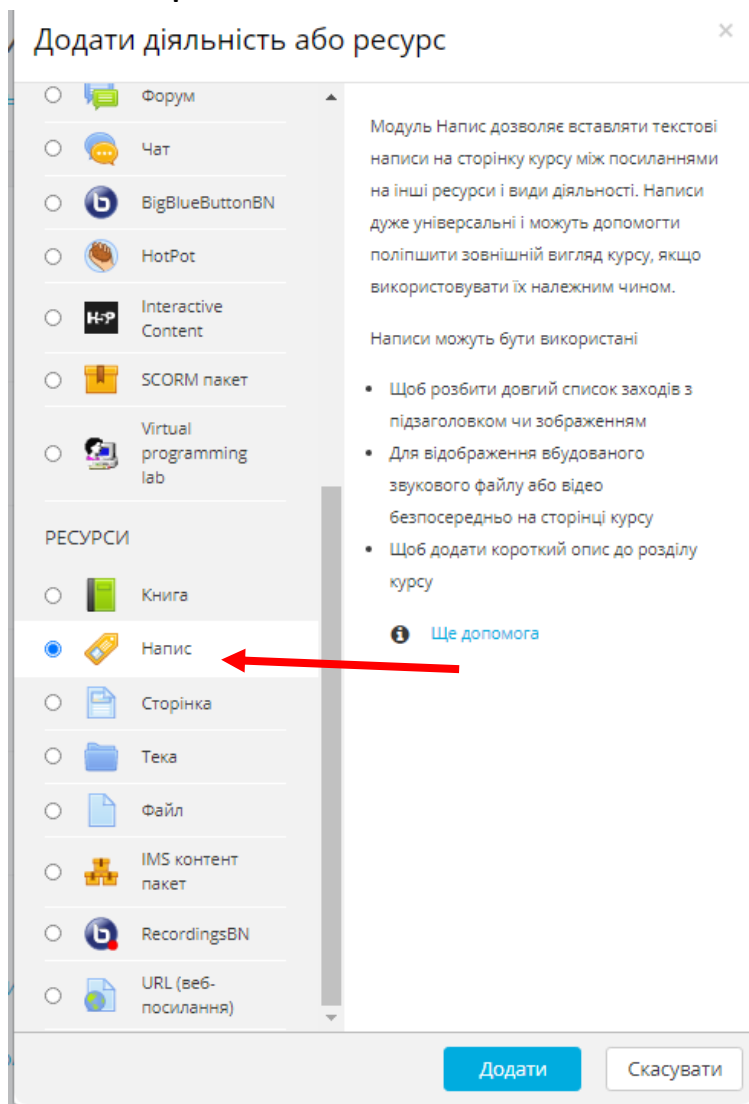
Додати діяльність або ресурс

×

Форум

Чат

BigBlueButtonBN

HotPot

H5P Interactive Content

SCORM пакет

Virtual programming lab

РЕСУРСИ

Книга

Напис

Сторінка

Тека

Файл

IMS контент пакет

RecordingsBN

URL (веб-посилання)

Модуль Напис дозволяє вставляти текстові написи на сторінку курсу між посиланнями на інші ресурси і види діяльності. Написи дуже універсальні і можуть допомогти поліпшити зовнішній вигляд курсу, якщо використовувати їх належним чином.

Написи можуть бути використані

- Щоб розбити довгий список заходів з підзаголовком чи зображенням
- Для відображення вбудованого звукового файлу або відео безпосередньо на сторінці курсу
- Щоб додати короткий опис до розділу курсу

Ще допомога

Додати

Скасувати